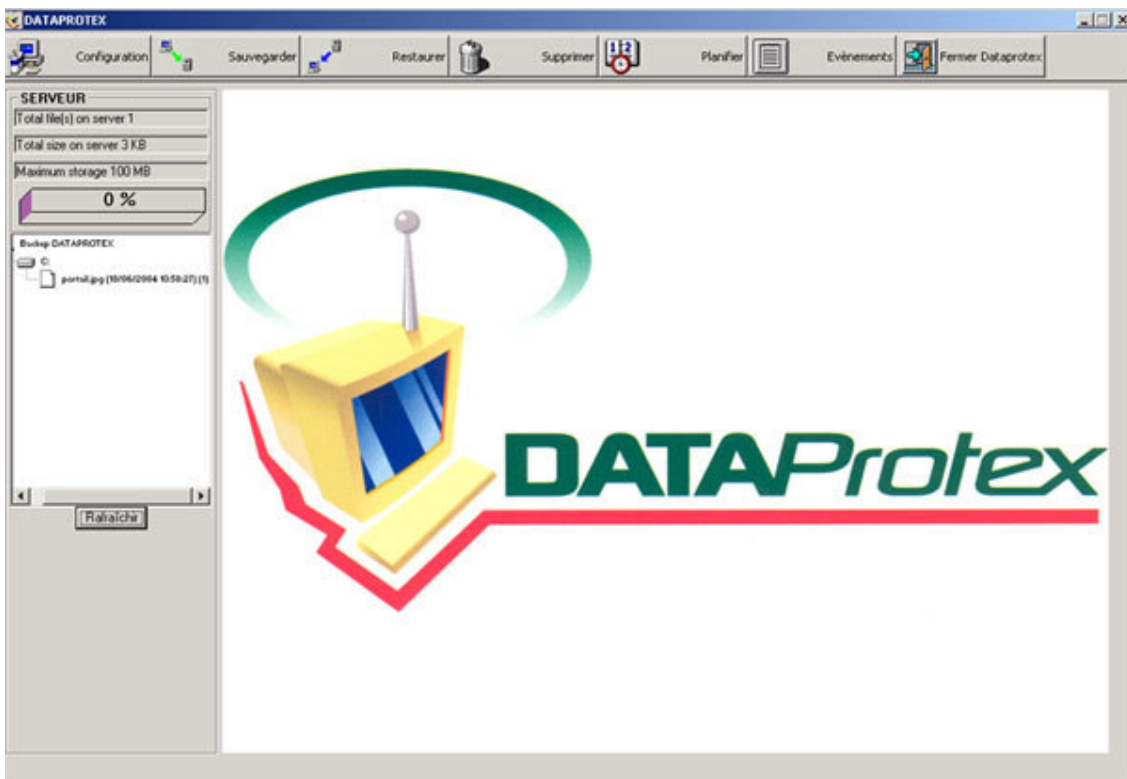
DATAPROTEX

Configuration Sauvegarder Restaurer Supprimer Planifier Evènements Fermer Dataprotex

SERVEUR
Total file(s) on server 1
Total size on server 3 KB
Maximum storage 100 MB
0 %

Backup DATAPROTEX
C:
portail.jpg (10/06/2004 10:58:27) (1)

Rafraîchir

DATAProtex